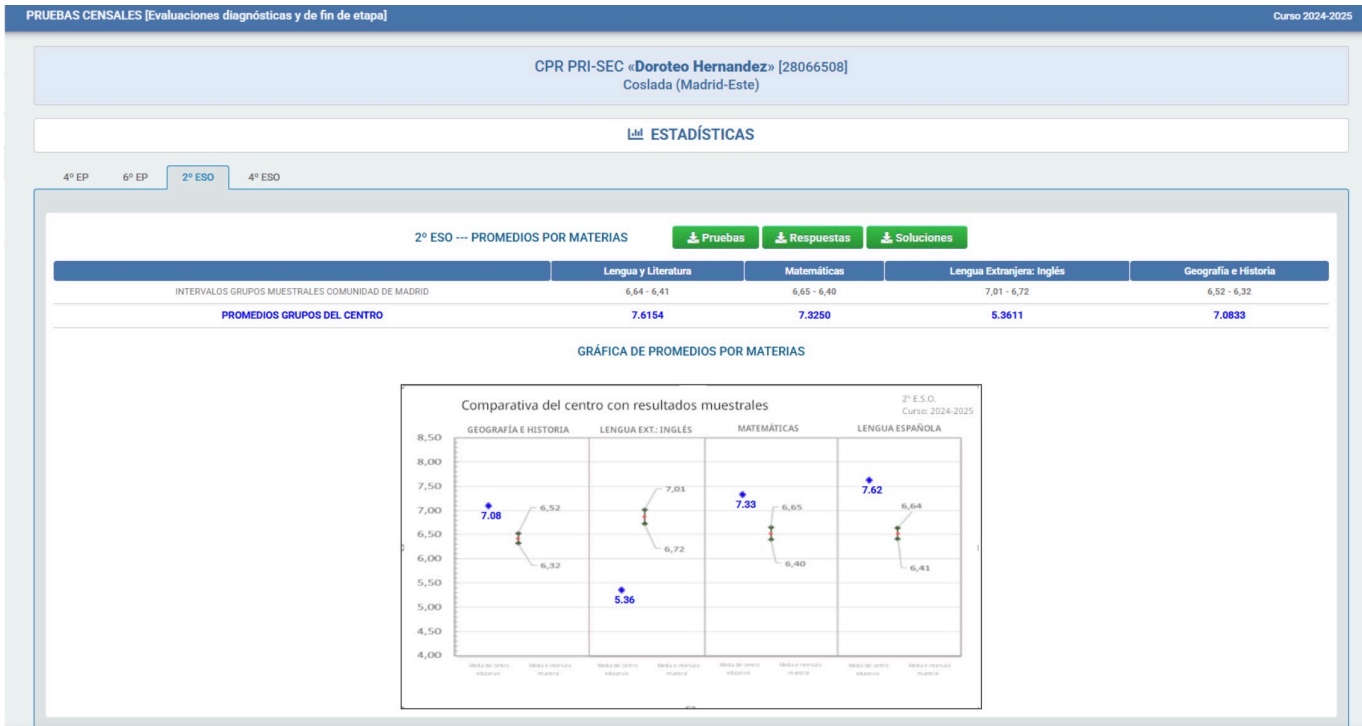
PRUEBAS CENSALES [Evaluaciones diagnósticas y de fin de etapa]

Curso 2024-2025

CPR PRI-SEC «Doroteo Hernandez» [28066508]
Coslada (Madrid-Este)

ESTADÍSTICAS

4º EP 6º EP 2º ESO 4º ESO

2º ESO --- PROMEDIOS POR MATERIAS

Pruebas Respuestas Soluciones

| | Lengua y Literatura | Matemáticas | Lengua Extranjera: Inglés | Geografía e Historia |
|---|---|---|---|---|
| INTERVALOS GRUPOS MUESTRALES COMUNIDAD DE MADRID | 6,64 - 6,41 | 6,65 - 6,40 | 7,01 - 6,72 | 6,52 - 6,32 |
| PROMEDIOS GRUPOS DEL CENTRO | 7.6154 | 7.3250 | 5.3611 | 7.0833 |

GRÁFICA DE PROMEDIOS POR MATERIAS

Comparativa del centro con resultados muestrales

2º E.S.O.
Curso: 2024-2025

GEOGRAFÍA E HISTORIA LENGUA EXT.: INGLÉS MATEMÁTICAS LENGUA ESPAÑOLA

8,50
8,00
7,50
7,00
6,50
6,00
5,50
5,00
4,50
4,00

7.08 6,52 6,32
7,01 6,72 5.36
7.33 6,65 6,40
7.62 6,64 6,41

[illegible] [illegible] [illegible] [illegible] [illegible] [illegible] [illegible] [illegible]